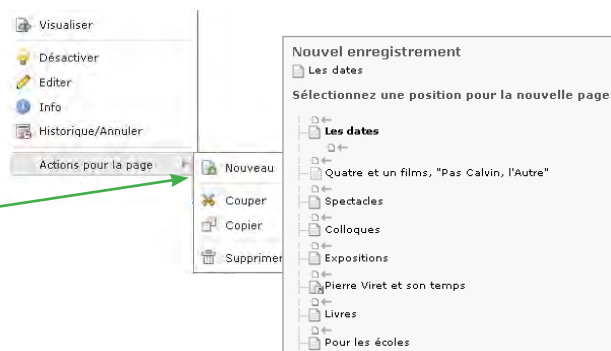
Visualiser
Désactiver
Editer
Info
Historique/Annuler
Actions pour la page
Nouveau
Couper
Copier
Supprimer

Nouvel enregistrement
Les dates
Sélectionnez une position pour la nouvelle page

Les dates
Quatre et un films, "Pas Calvin, l'Autre"
Spectacles
Colloques
Expositions
Pierre Viret et son temps
Livres
Pour les écoles